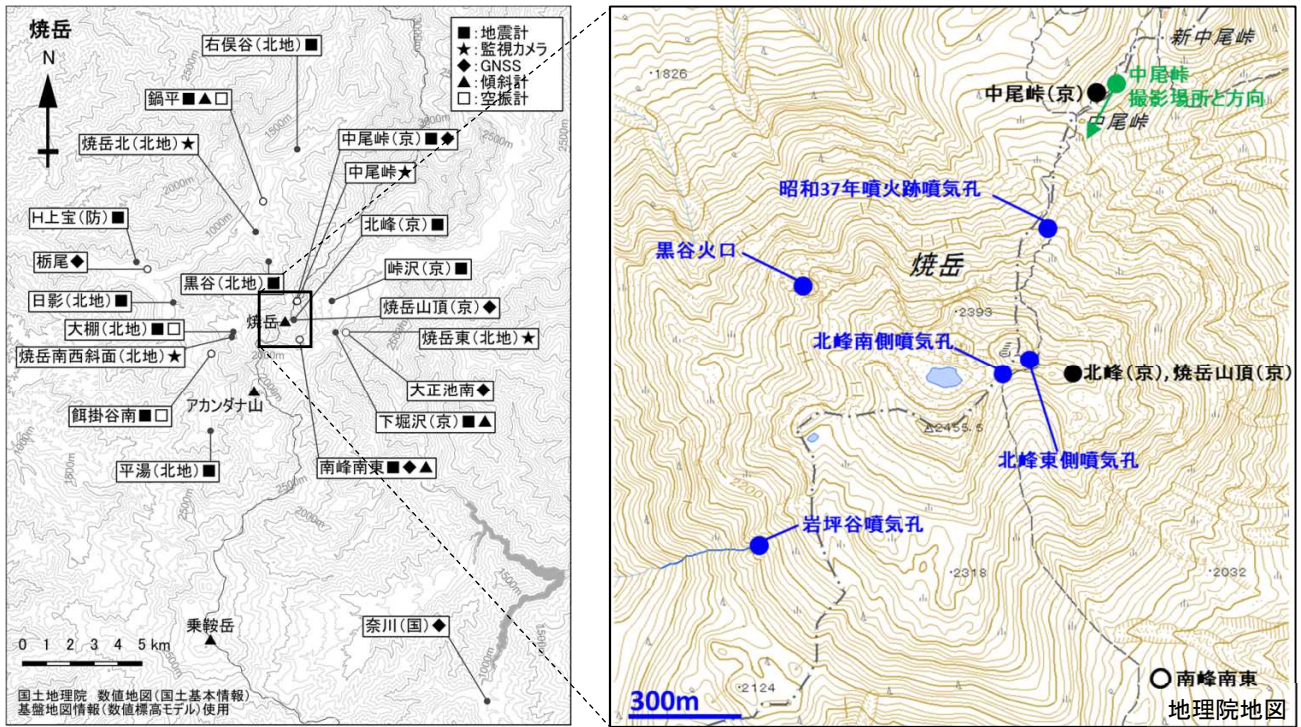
焼岳

N

■：地震計
★：監視カメラ
◆：GNSS
▲：傾斜計
□：空振計

右俣谷（北地）■
鍋平■▲□
焼岳北（北地）★
中尾峠（京）■◆
中尾峠★
H上宝（防）■
北峰（京）■
栃尾◆
峠沢（京）■
黒谷（北地）■
日影（北地）■
焼岳山頂（京）◆
大棚（北地）■□
焼岳
焼岳東（北地）★
焼岳南西斜面（北地）★
大正池南◆
餌掛谷南■□
アカンダナ山
下堀沢（京）■▲
平湯（北地）■
南峰南東■◆▲
乗鞍岳
奈川（国）◆

1500m
2000m
2500m
1000m

0 1 2 3 4 5 km

国土地理院 数値地図（国土基本情報）
基盤地図情報（数値標高モデル）使用

新中尾峠
·1826
中尾峠（京）
中尾峠
撮影場所と方向
中尾峠
昭和37年噴火跡噴気孔
黒谷火口
焼岳
·2393
北峰南側噴気孔
北峰（京），焼岳山頂（京）
2455.5
北峰東側噴気孔
岩坪谷噴気孔
·2318
·2032
·2124
南峰南東
300m
地理院地図